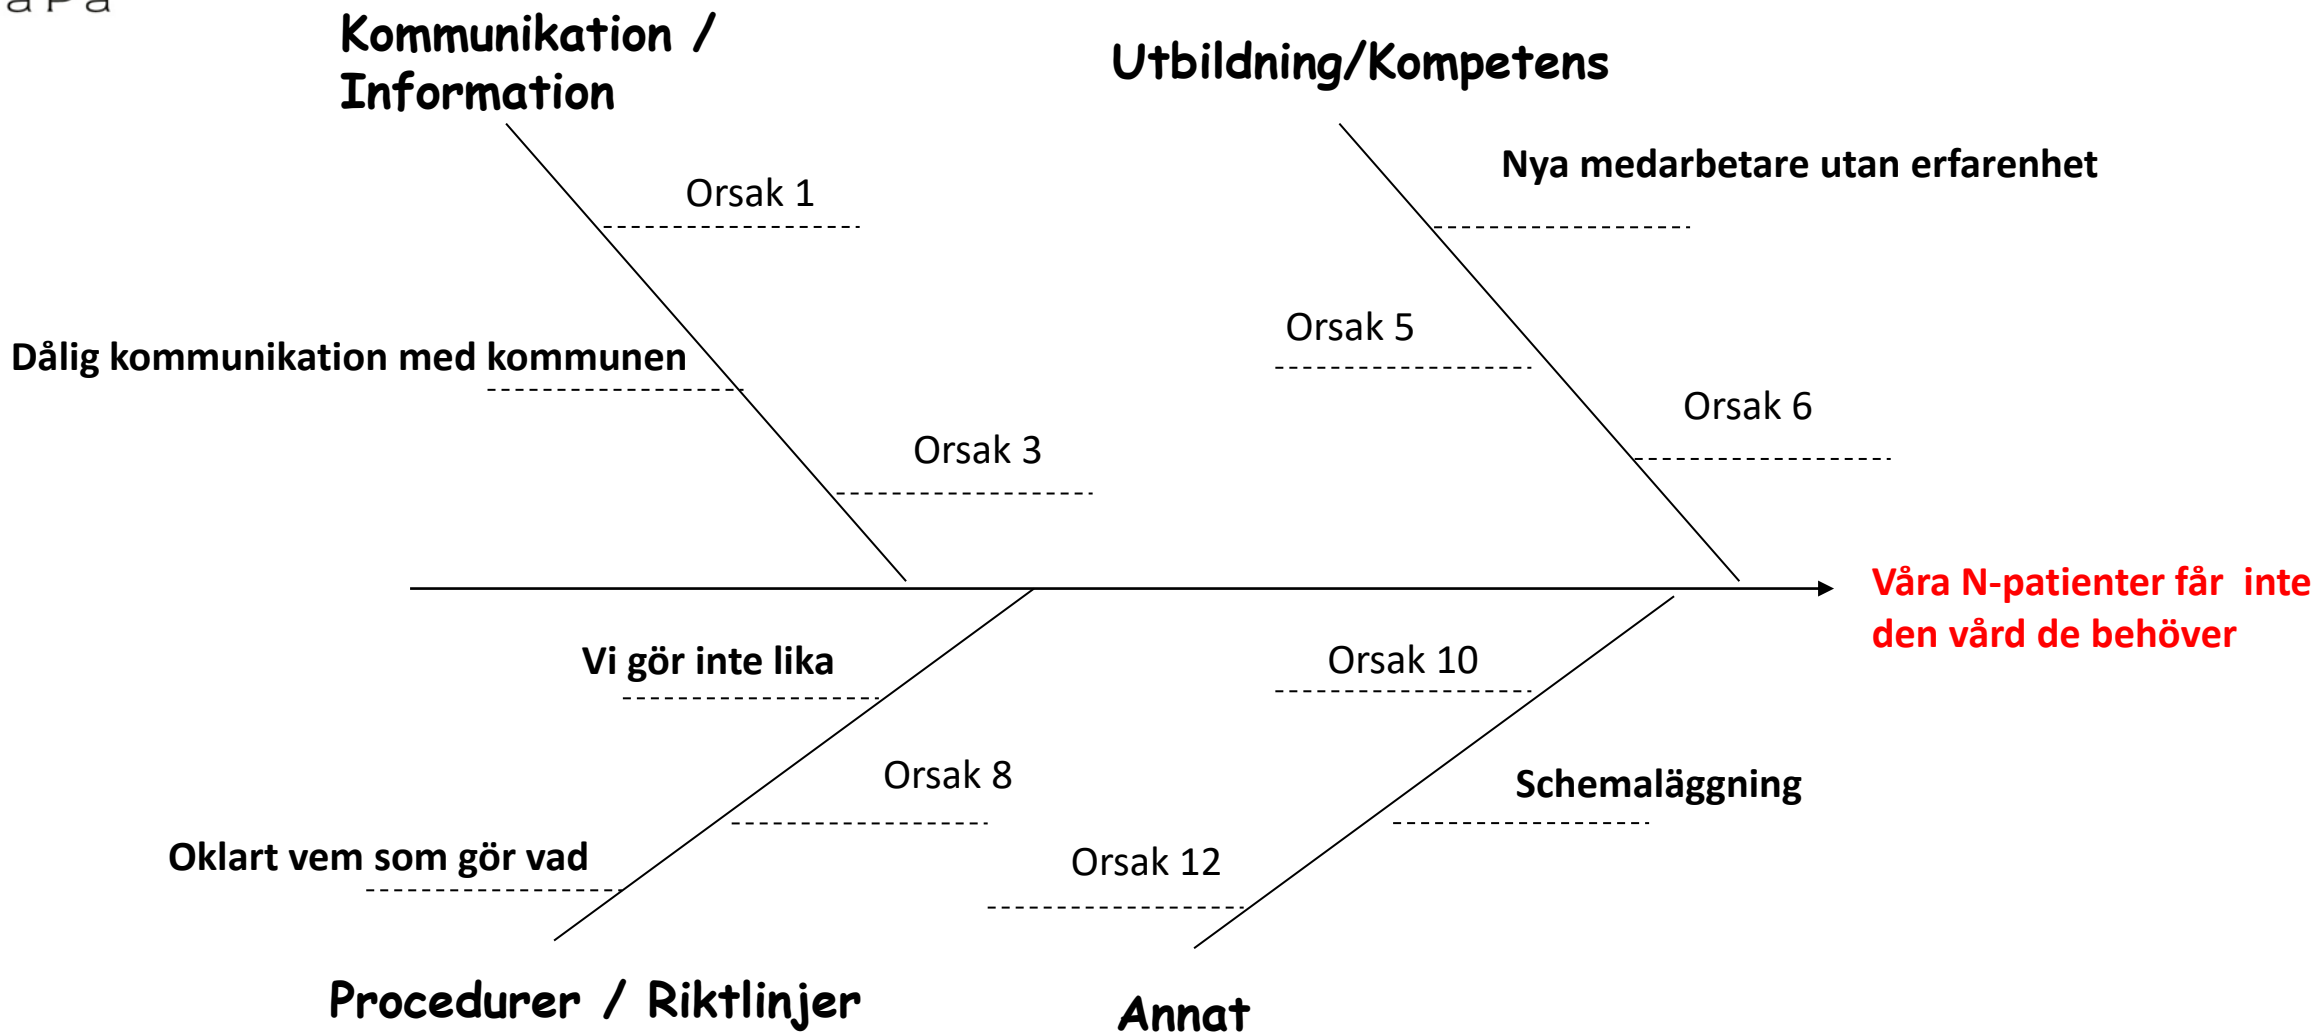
Kommunikation / Information

Utbildning/Kompetens

Nya medarbetare utan erfarenhet

Orsak 1

Orsak 5

Dålig kommunikation med kommunen

Orsak 6

Orsak 3

Våra N-patienter får inte den vård de behöver

Vi gör inte lika

Orsak 10

Orsak 8

Schemaläggning

Oklart vem som gör vad

Orsak 12

Procedurer / Riktlinjer

Annat